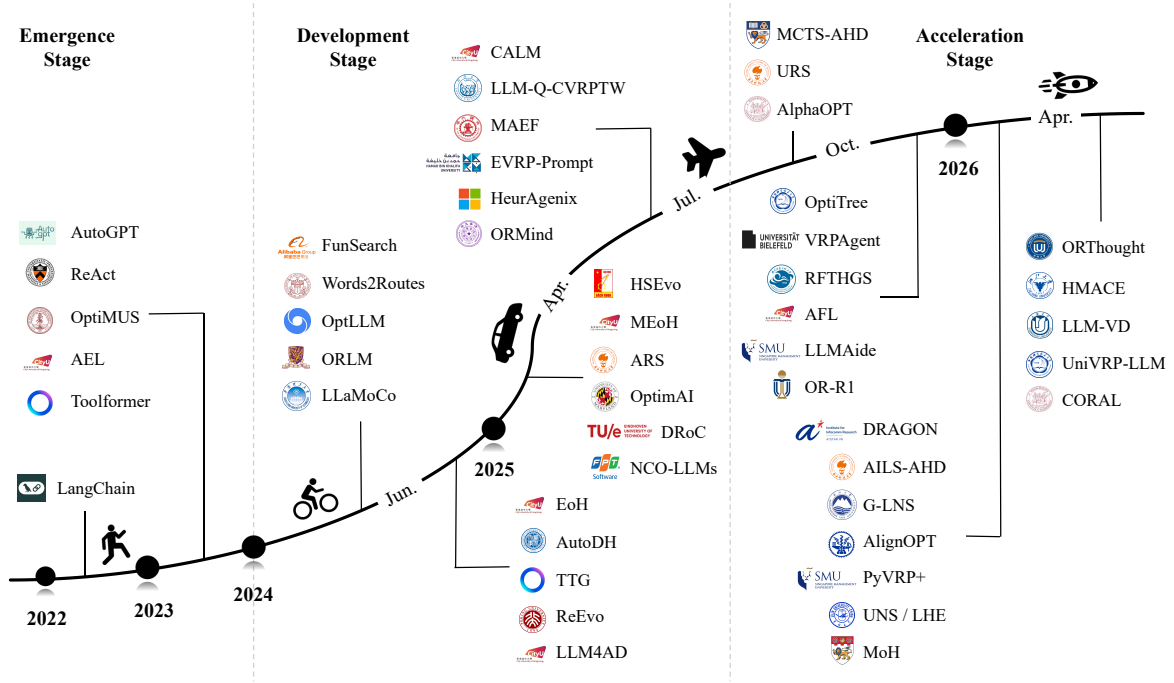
Emergence Stage

AutoGPT
ReAct
OptiMUS
AEL
Toolformer

LangChain

2022
2023

Development Stage

FunSearch
Words2Routes
OptLLM
ORLM
LLaMoCo

2024
Jun.

CALM
LLM-Q-CVRPTW
MAEF
EVRP-Prompt
HeurAgenix
ORMind

HSEvo
MEoH
ARS
OptimAI
DRoC
NCO-LLMs

EoH
AutoDH
TTG
ReEvo
LLM4AD

2025
Apr.
Jul.
Oct.

MCTS-AHD
URS
AlphaOPT

OptiTree
VRPAgent
RFTHGS
AFL
LLMAide
OR-R1
DRAGON
AILS-AHD
G-LNS
AlignOPT
PyVRP+
UNS / LHE
MoH

Acceleration Stage

2026
Apr.

ORThought
HMACE
LLM-VD
UniVRP-LLM
CORAL